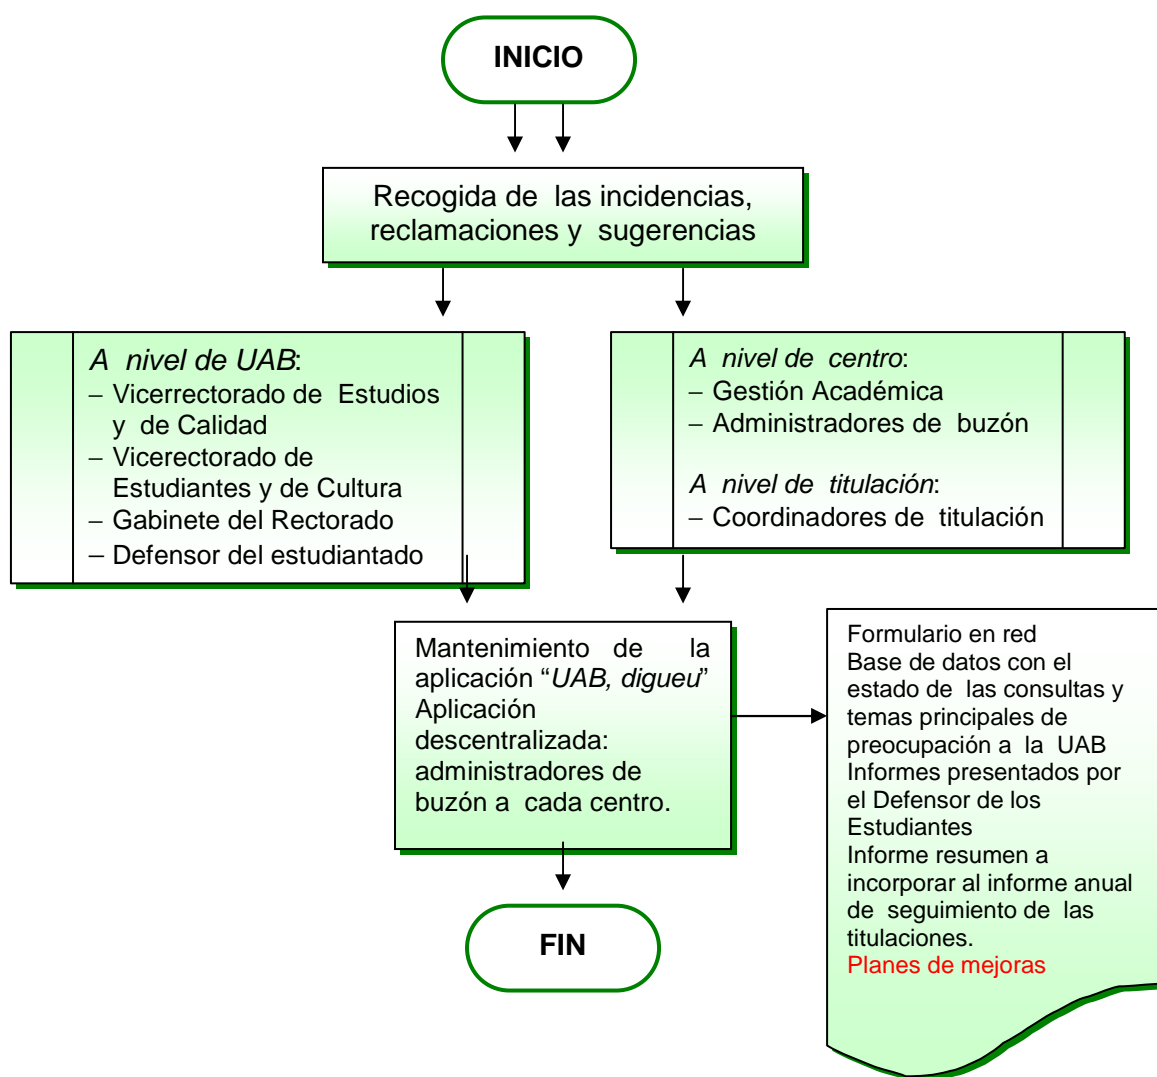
INICIO

Recogida de las incidencias, reclamaciones y sugerencias

*A nivel de UAB*:
– Vicerrectorado de Estudios y de Calidad
– Vicerectorado de Estudiantes y de Cultura
– Gabinete del Rectorado
– Defensor del estudiantado

*A nivel de centro*:
– Gestión Académica
– Administradores de buzón

*A nivel de titulación*:
– Coordinadores de titulación

Mantenimiento de la aplicación "*UAB, digueu*"
Aplicación descentralizada: administradores de buzón a cada centro.

Formulario en red
Base de datos con el estado de las consultas y temas principales de preocupación a la UAB
Informes presentados por el Defensor de los Estudiantes
Informe resumen a incorporar al informe anual de seguimiento de las titulaciones.
Planes de mejoras

FIN